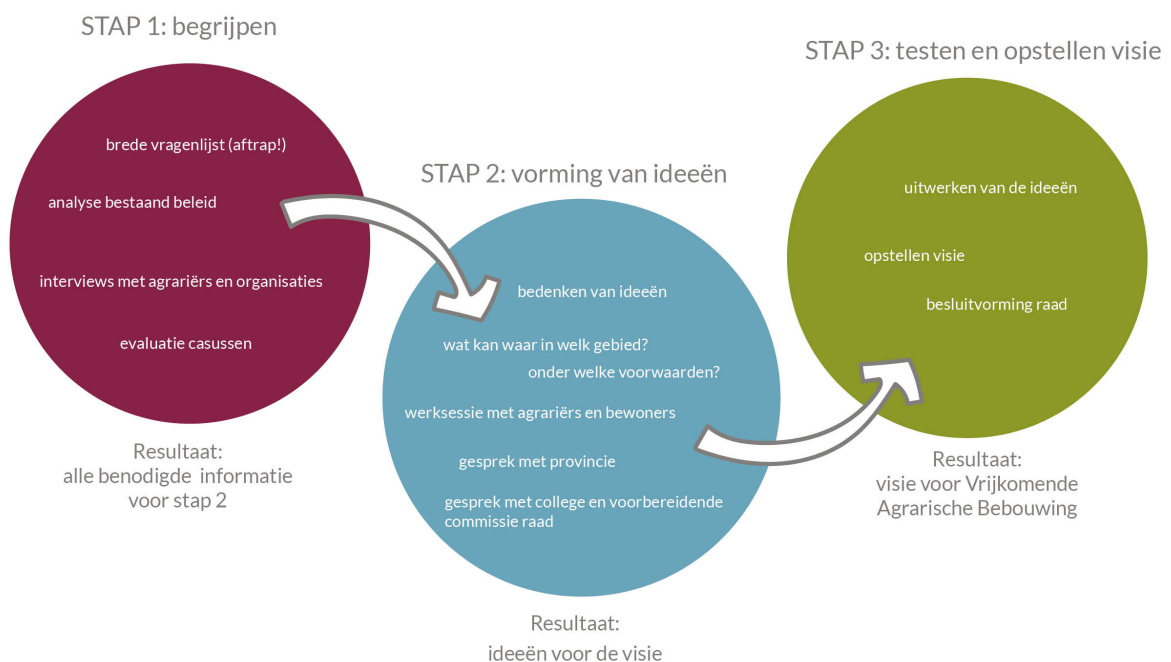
STAP 1: begrijpen

brede vragenlijst (aftrap!)

analyse bestaand beleid

interviews met agrariërs en organisaties

evaluatie casussen

Resultaat:
alle benodigde informatie voor stap 2

STAP 2: vorming van ideeën

bedenken van ideeën

wat kan waar in welk gebied?

onder welke voorwaarden?

werksessie met agrariërs en bewoners

gesprek met provincie

gesprek met college en voorbereidende commissie raad

Resultaat:
ideeën voor de visie

STAP 3: testen en opstellen visie

uitwerken van de ideeën

opstellen visie

besluitvorming raad

Resultaat:
visie voor Vrijkomende Agrarische Bebouwing